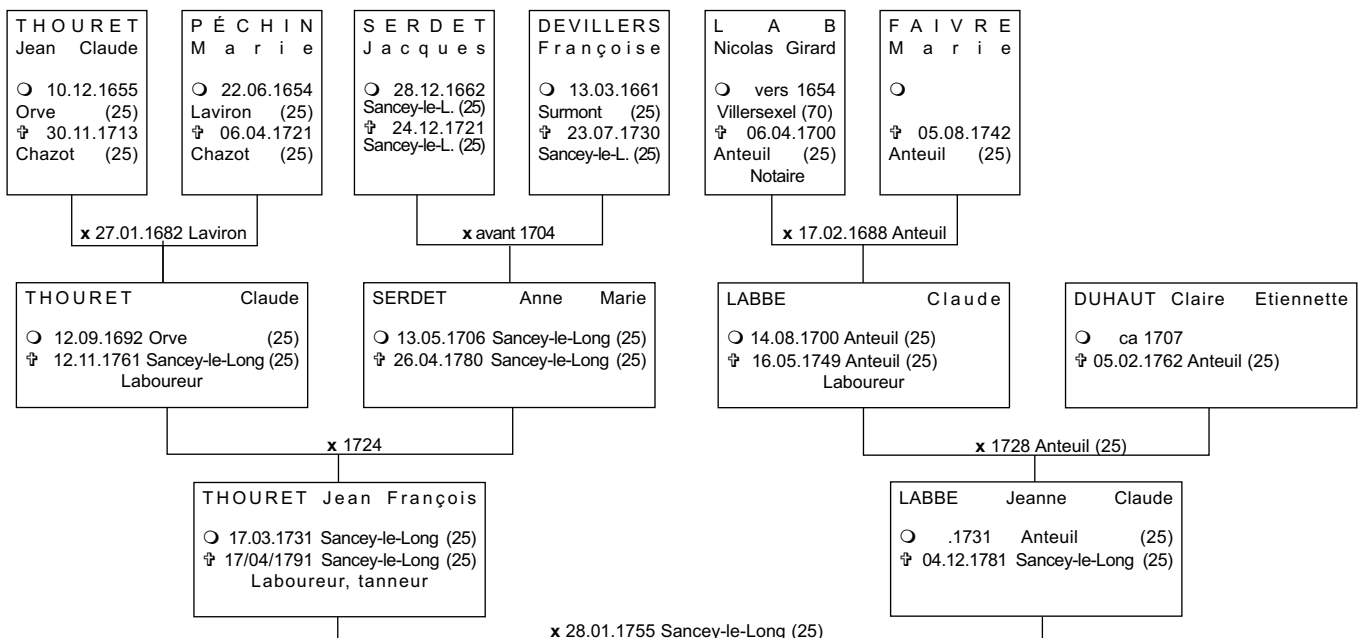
THOURET
Jean Claude

❍ 10.12.1655
Orve (25)
✞ 30.11.1713
Chazot (25)

PÉCHIN
Marie

❍ 22.06.1654
Laviron (25)
✞ 06.04.1721
Chazot (25)

SERDET
Jacques

❍ 28.12.1662
Sancey-le-L. (25)
✞ 24.12.1721
Sancey-le-L. (25)

DEVILLERS
Françoise

❍ 13.03.1661
Surmont (25)
✞ 23.07.1730
Sancey-le-L. (25)

L A B
Nicolas Girard

❍ vers 1654
Villersexel (70)
✞ 06.04.1700
Anteuil (25)
Notaire

FAIVRE
Marie

❍

✞ 05.08.1742
Anteuil (25)

**x** 27.01.1682 Laviron

**x** avant 1704

**x** 17.02.1688 Anteuil

THOURET Claude

❍ 12.09.1692 Orve (25)
✞ 12.11.1761 Sancey-le-Long (25)
Laboureur

SERDET Anne Marie

❍ 13.05.1706 Sancey-le-Long (25)
✞ 26.04.1780 Sancey-le-Long (25)

LABBE Claude

❍ 14.08.1700 Anteuil (25)
✞ 16.05.1749 Anteuil (25)
Laboureur

DUHAUT Claire Etiennette

❍ ca 1707
✞ 05.02.1762 Anteuil (25)

**x** 1724

**x** 1728 Anteuil (25)

THOURET Jean François

❍ 17.03.1731 Sancey-le-Long (25)
✞ 17/04/1791 Sancey-le-Long (25)
Laboureur, tanneur

LABBE Jeanne Claude

❍ .1731 Anteuil (25)
✞ 04.12.1781 Sancey-le-Long (25)

**x** 28.01.1755 Sancey-le-Long (25)